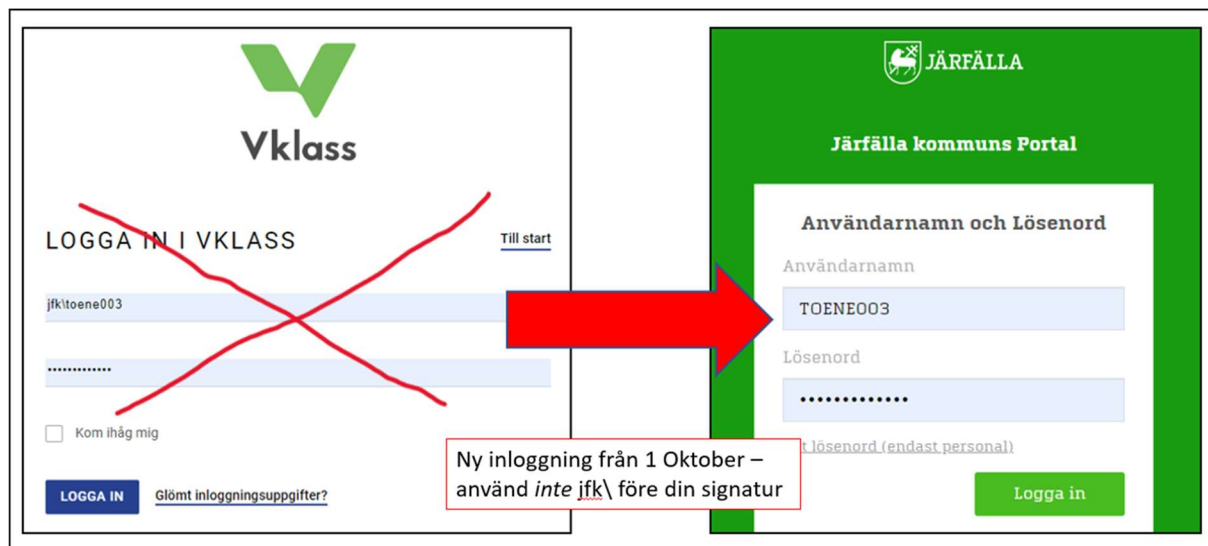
Vklass

LOGGA IN I VKLASS

Till start

jfk\toene003

••••••••••••

Kom ihåg mig

LOGGA IN

Glömt inloggningsuppgifter?

JÄRFÄLLA

Järfälla kommuns Portal

Användarnamn och Lösenord

Användarnamn

TOENE003

Lösenord

•••••••••••••

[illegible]t lösenord (endast personal)

Logga in

Ny inloggning från 1 Oktober – använd *inte* jfk\ före din signatur